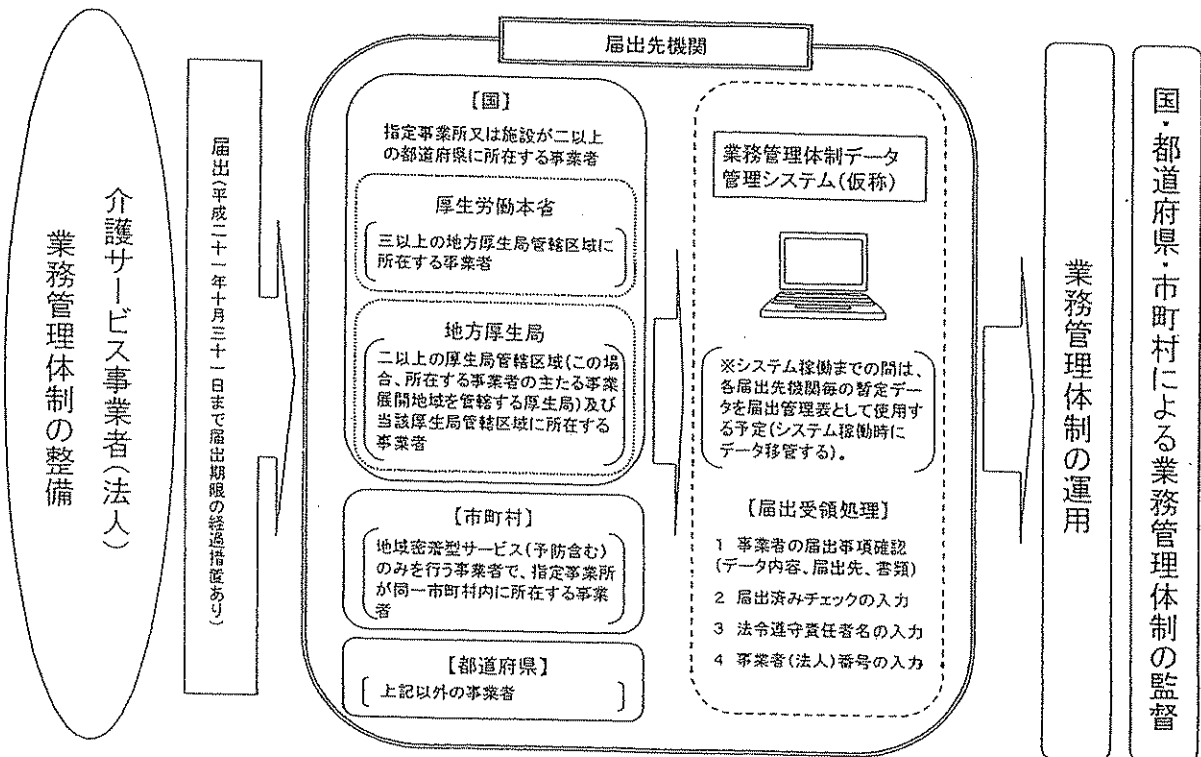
介護サービス事業者（法人）
業務管理体制の整備

届出（平成二十一年十月三十一日まで届出期限の経過措置あり）

届出先機関

【国】
指定事業所又は施設が二以上の都道府県に所在する事業者

厚生労働本省
三以上の地方厚生局管轄区域に所在する事業者

地方厚生局
二以上の厚生局管轄区域（この場合、所在する事業者の主たる事業展開地域を管轄する厚生局）及び当該厚生局管轄区域に所在する事業者

【市町村】
地域密着型サービス（予防含む）のみを行う事業者で、指定事業所が同一市町村内に所在する事業者

【都道府県】
上記以外の事業者

業務管理体制データ管理システム（仮称）

※システム稼働までの間は、各届出先機関毎の暫定データを届出管理表として使用する予定（システム稼働時にデータ移管する）。

【届出受領処理】
1 事業者の届出事項確認（データ内容、届出先、書類）
2 届出済みチェックの入力
3 法令遵守責任者名の入力
4 事業者（法人）番号の入力

業務管理体制の運用

国・都道府県・市町村による業務管理体制の監督